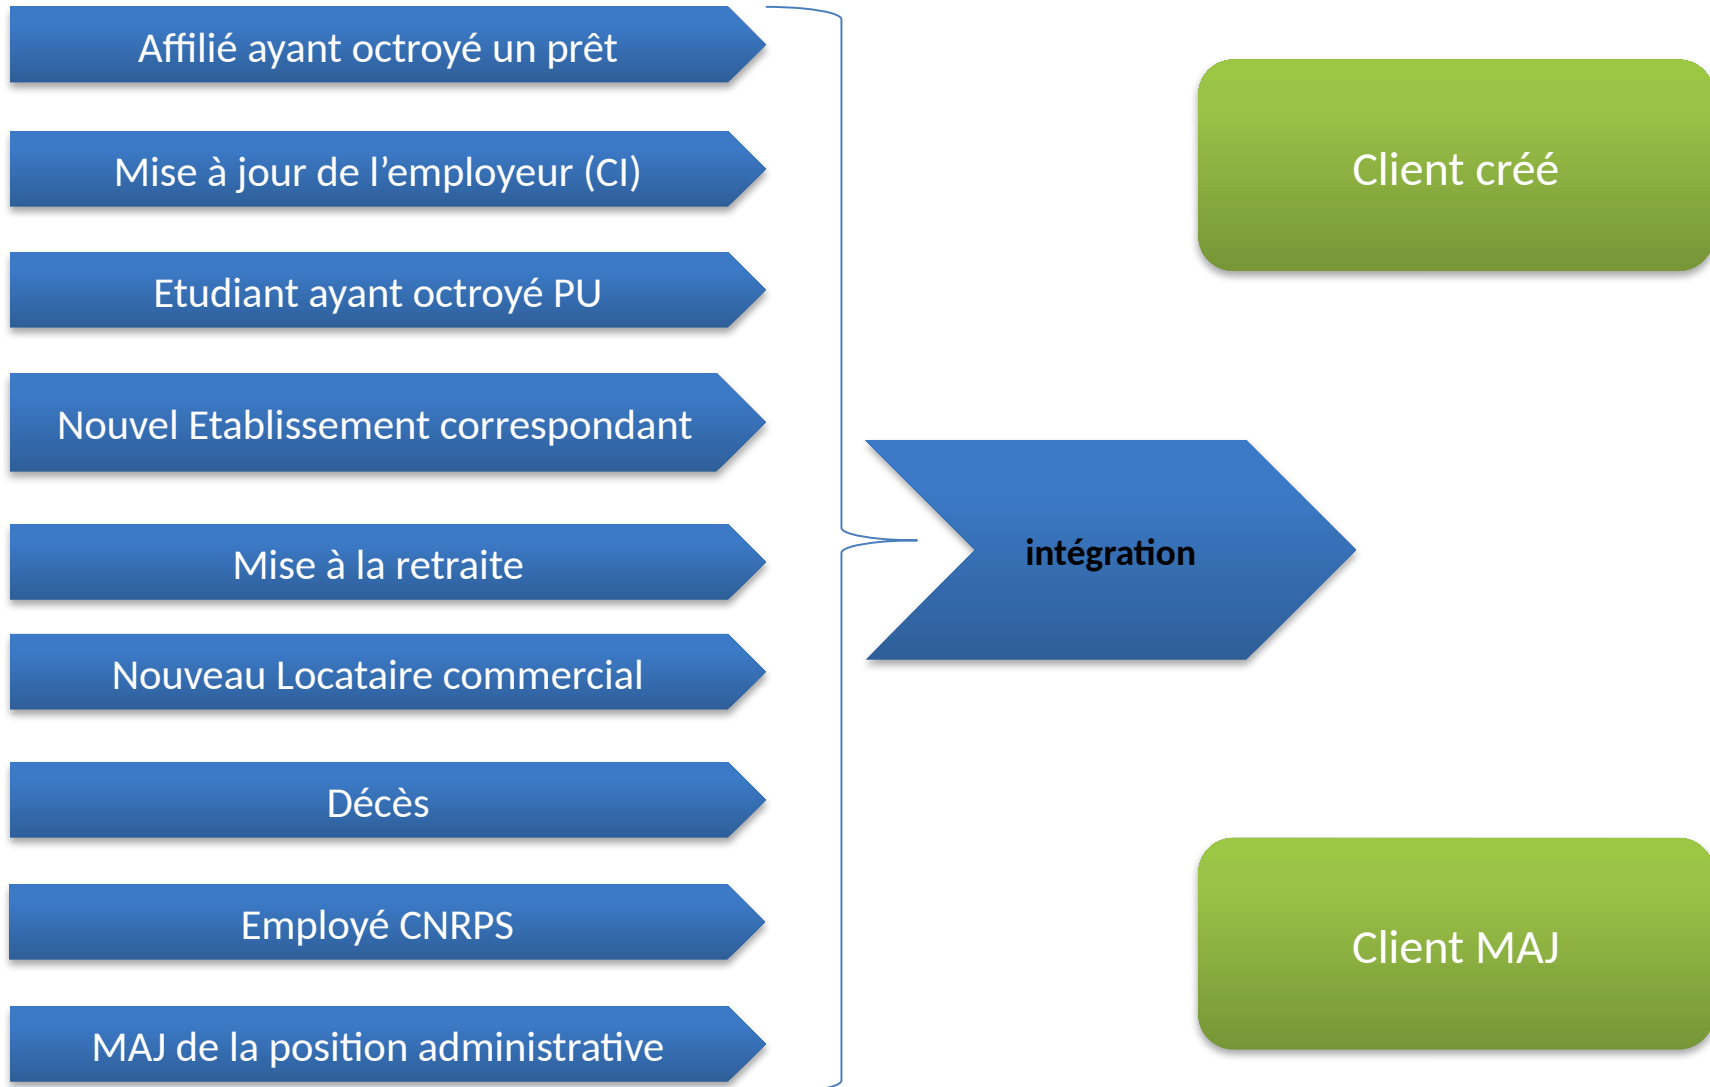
Affilié ayant octroyé un prêt

Mise à jour de l’employeur (CI)

Etudiant ayant octroyé PU

Nouvel Etablissement correspondant

Mise à la retraite

Nouveau Locataire commercial

Décès

Employé CNRPS

MAJ de la position administrative

intégration

Client créé

Client MAJ